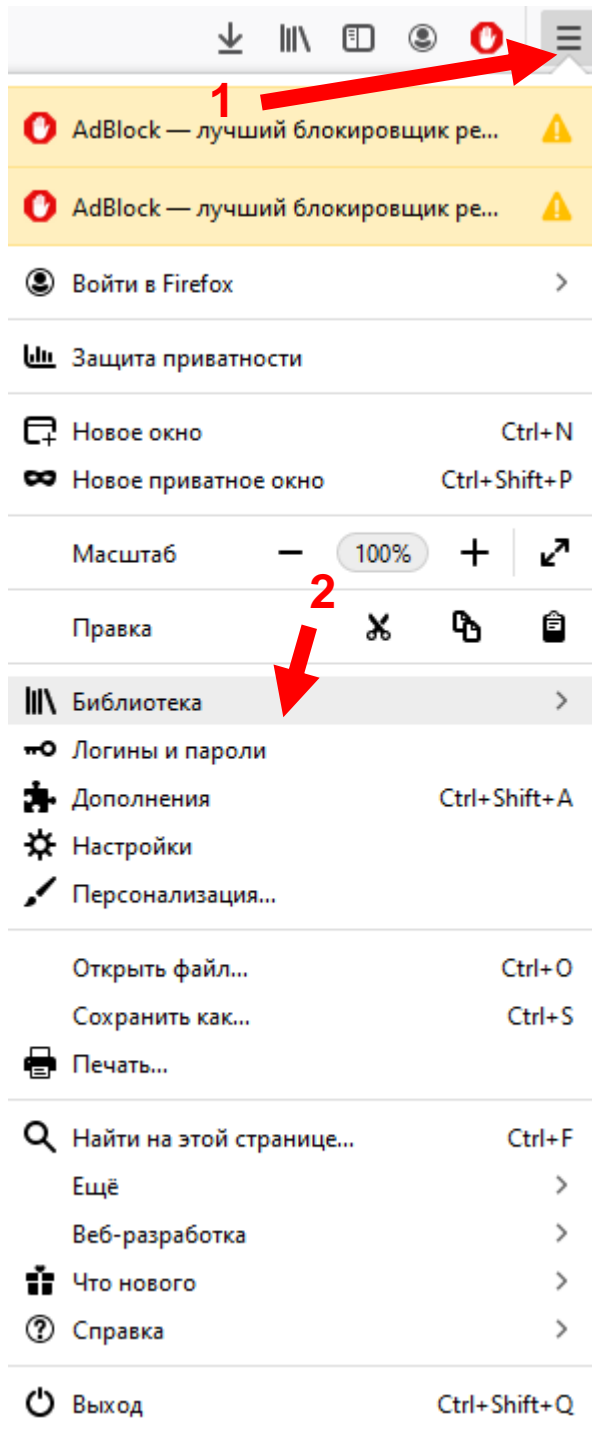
1

AdBlock — лучший блокировщик ре...

AdBlock — лучший блокировщик ре...

Войти в Firefox

Защита приватности

Новое окно Ctrl+N
Новое приватное окно Ctrl+Shift+P

Масштаб − 100% +

2

Правка

Библиотека
Логины и пароли
Дополнения Ctrl+Shift+A
Настройки
Персонализация...

Открыть файл... Ctrl+O
Сохранить как... Ctrl+S
Печать...

Найти на этой странице... Ctrl+F
Ещё
Веб-разработка
Что нового
Справка

Выход Ctrl+Shift+Q